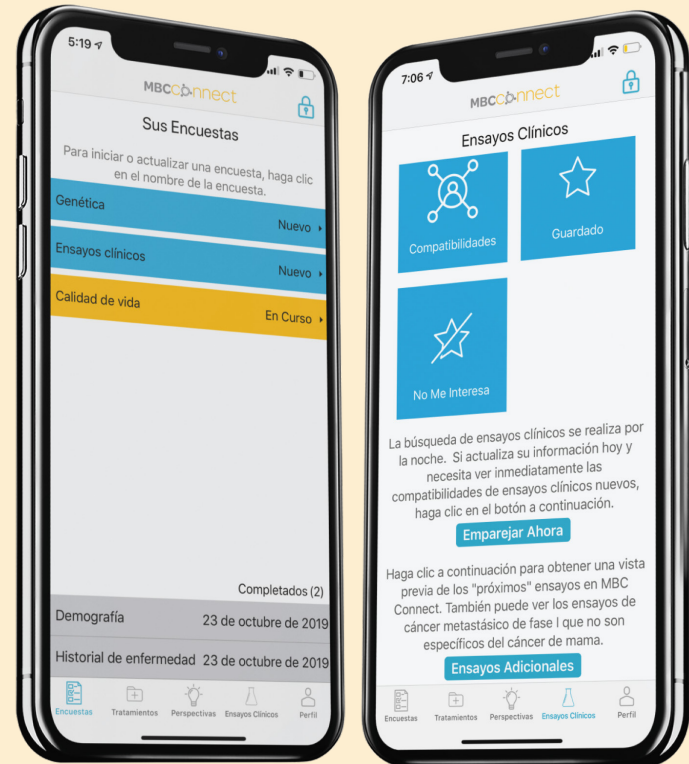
5:19

MBCconnect

Sus Encuestas

Para iniciar o actualizar una encuesta, haga clic en el nombre de la encuesta.

Genética
Nuevo

Ensayos clínicos
Nuevo

Calidad de vida
En Curso

Completados (2)

Demografía 23 de octubre de 2019

Historial de enfermedad 23 de octubre de 2019

Encuestas Tratamientos Perspectivas Ensayos Clínicos Perfil

7:06

MBCconnect

Ensayos Clínicos

Compatibilidades

Guardado

No Me Interesa

La búsqueda de ensayos clínicos se realiza por la noche. Si actualiza su información hoy y necesita ver inmediatamente las compatibilidades de ensayos clínicos nuevos, haga clic en el botón a continuación.

Emparejar Ahora

Haga clic a continuación para obtener una vista previa de los "próximos" ensayos en MBC Connect. También puede ver los ensayos de cáncer metastásico de fase I que no son específicos del cáncer de mama.

Ensayos Adicionales

Encuestas Tratamientos Perspectivas Ensayos Clínicos Perfil